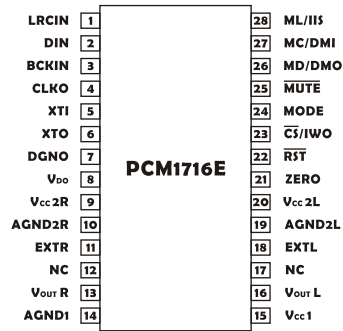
LRCIN 1
DIN 2
BCKIN 3
CLKO 4
XTI 5
XTO 6
DGNO 7
$V_{DD}$ 8
$V_{CC}$2R 9
AGND2R 10
EXTR 11
NC 12
$V_{OUT}$R 13
AGND1 14

PCM1716E

28 ML/IIS
27 MC/DMI
26 MD/DMO
25 $\overline{MUTE}$
24 MODE
23 $\overline{CS}$/IWO
22 $\overline{RST}$
21 ZERO
20 $V_{CC}$2L
19 AGND2L
18 EXTL
17 NC
16 $V_{OUT}$L
15 $V_{CC}$1